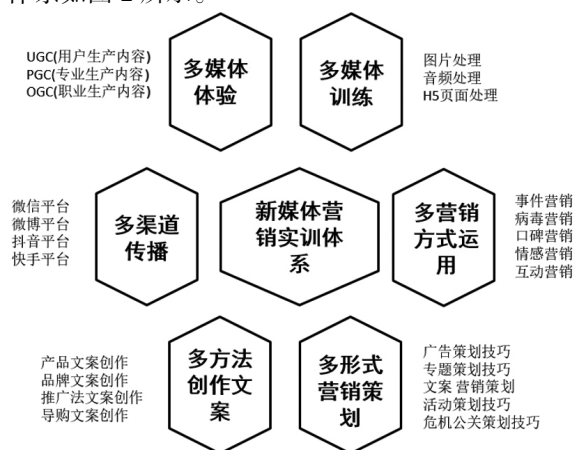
体系如图 2 所示。

UGC(用户生产内容)
PGC(专业生产内容)
OGC(职业生产内容)

多媒体体验

多媒体训练

图片处理
音频处理
H5页面处理

微信平台
微博平台
抖音平台
快手平台

多渠道传播

新媒体营销实训体系

多营销方式运用

事件营销
病毒营销
口碑营销
情感营销
互动营销

产品文案创作
品牌文案创作
推广法文案创作
导购文案创作

多方法创作文案

多形式营销策划

广告策划技巧
专题策划技巧
文案 营销策划
活动策划技巧
危机公关策划技巧